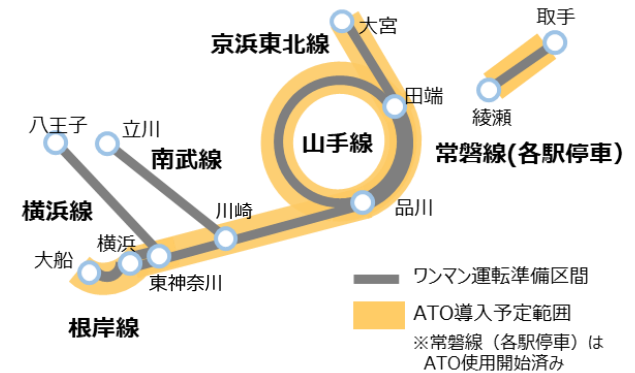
京浜東北線

大宮

取手

田端

綾瀬

八王子

立川

山手線

常磐線(各駅停車)

南武線

横浜線

川崎

品川

横浜

大船

東神奈川

ワンマン運転準備区間

ATO導入予定範囲

根岸線

※常磐線（各駅停車）は ATO使用開始済み